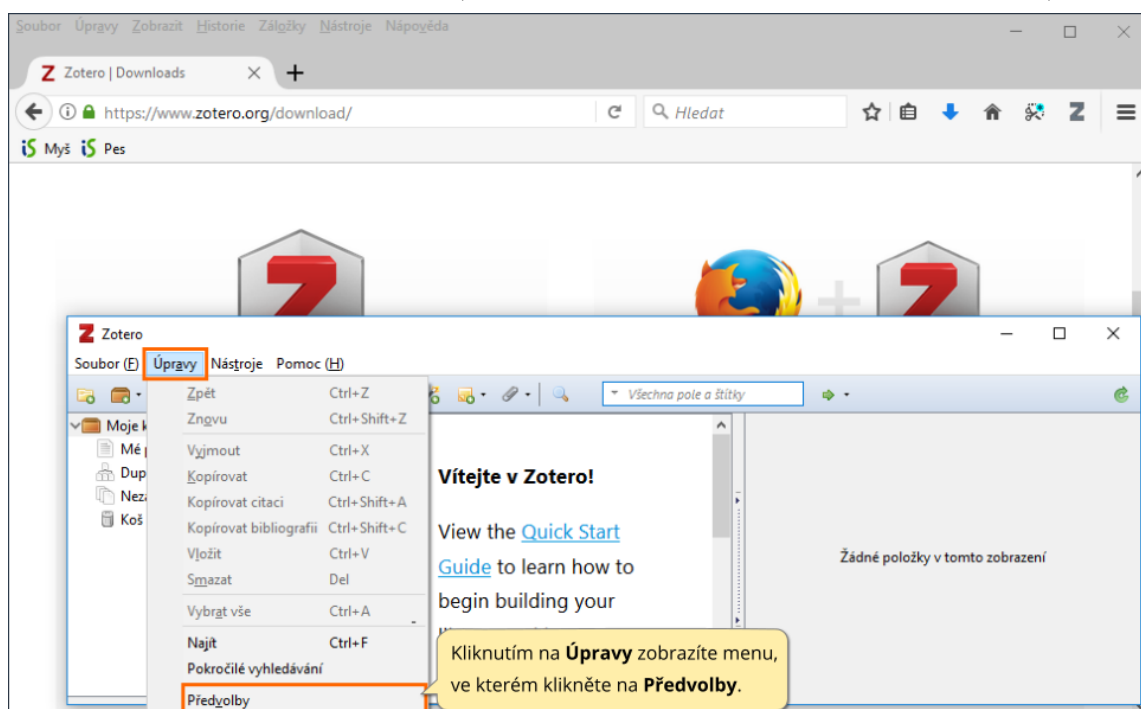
Soubor Úpravy Zobrazit Historie Záložky Nástroje Nápověda

Zotero | Downloads

https://www.zotero.org/download/

Hledat

Myš Pes

Zotero

Soubor (F) Úpravy Nástroje Pomoc (H)

Všechna pole a štítky

Moje k
Mé
Dup
Nez
Koš

| | |
|---|---|
| Zpět | Ctrl+Z |
| Znovu | Ctrl+Shift+Z |
| Vyjmout | Ctrl+X |
| Kopírovat | Ctrl+C |
| Kopírovat citaci | Ctrl+Shift+A |
| Kopírovat bibliografii | Ctrl+Shift+C |
| Vložit | Ctrl+V |
| Smazat | Del |
| Vybrat vše | Ctrl+A |
| Najít | Ctrl+F |
| Pokročilé vyhledávání | |
| Předvolby | |

Vítejte v Zotero!

View the Quick Start Guide to learn how to begin building your

Žádné položky v tomto zobrazení

Kliknutím na **Úpravy** zobrazíte menu, ve kterém klikněte na **Předvolby**.